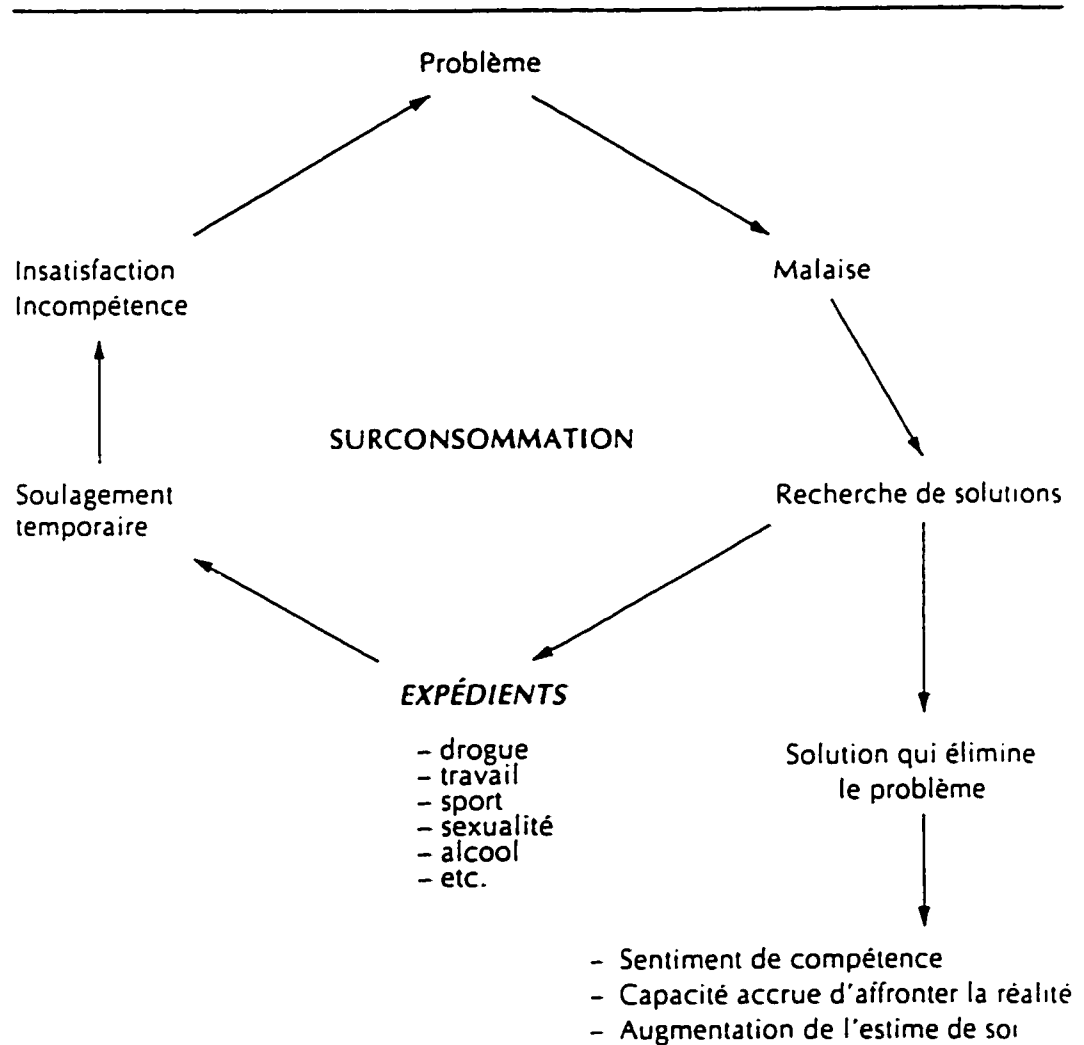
Problème

Malaise

Recherche de solutions

Solution qui élimine le problème

- Sentiment de compétence
- Capacité accrue d'affronter la réalité
- Augmentation de l'estime de soi

EXPÉDIENTS

- drogue
- travail
- sport
- sexualité
- alcool
- etc.

Soulagement temporaire

Insatisfaction
Incompétence

SURCONSOMMATION